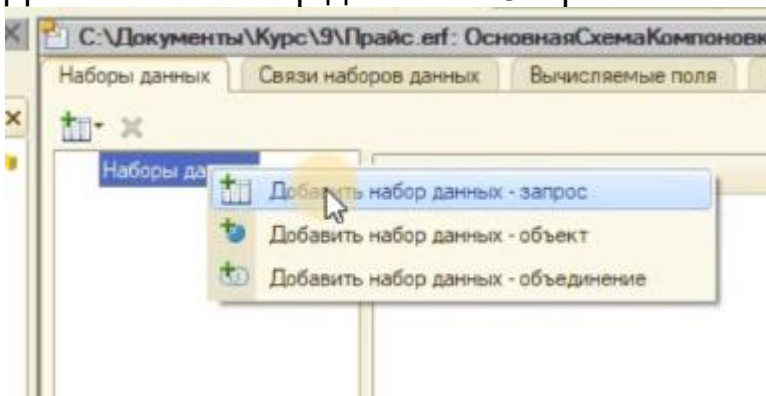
C:\Документы\Курс\9\Прайс.erf: ОсновнаяСхемаКомпоновк

Наборы данных | Связи наборов данных | Вычисляемые поля

Наборы да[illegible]

Добавить набор данных - запрос
Добавить набор данных - объект
Добавить набор данных - объединение